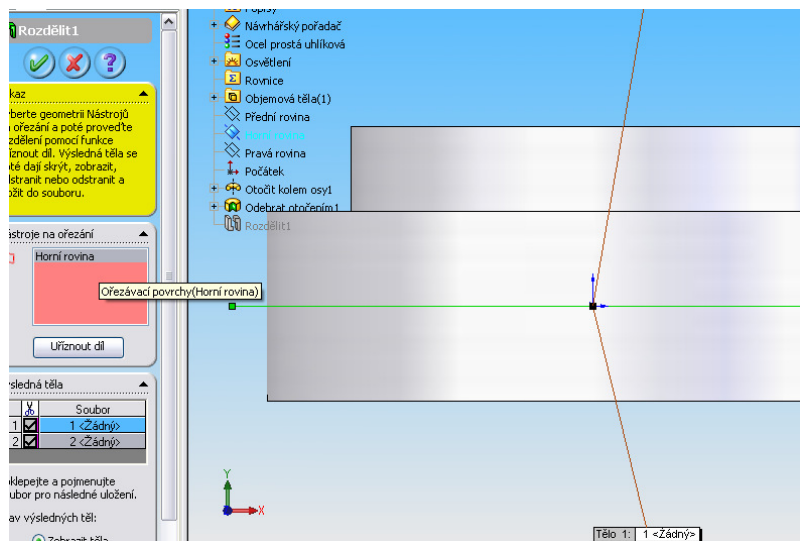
Rozdělit1

kaz

rberte geometrii Nástrojů
 ořezání a poté proveďte
zdělení pomocí funkce
říznout díl. Výsledná těla se
oté dají skrýt, zobrazit,
dstranit nebo odstranit a
ožit do souboru.

ástroje na ořezání

Horní rovina

Uříznout díl

ýsledná těla

| | | Soubor |
|---|---|---|
| 1 | ☑ | 1 <Žádný> |
| 2 | ☑ | 2 <Žádný> |

klepejte a pojmenujte
ubor pro následné uložení.

av výsledných těl:

Zobrazit těla

Popisy
Návrhářský pořadač
Ocel prostá uhlíková
Osvětlení
Rovnice
Objemová těla(1)
Přední rovina
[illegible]
Pravá rovina
Počátek
Otočit kolem osy1
Odebrat otočením1
Rozdělit1

Ořezávací povrchy(Horní rovina)

Y
X

Tělo 1: 1 <Žádný>